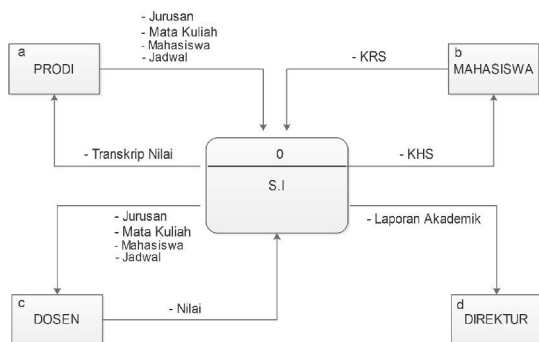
- Jurusan
- Mata Kuliah
- Mahasiswa
- Jadwal

a
PRODI

- KRS

b
MAHASISWA

- Transkrip Nilai

0

S.I

- KHS

- Jurusan
- Mata Kuliah
- Mahasiswa
- Jadwal

- Laporan Akademik

c
DOSEN

- Nilai

d
DIREKTUR